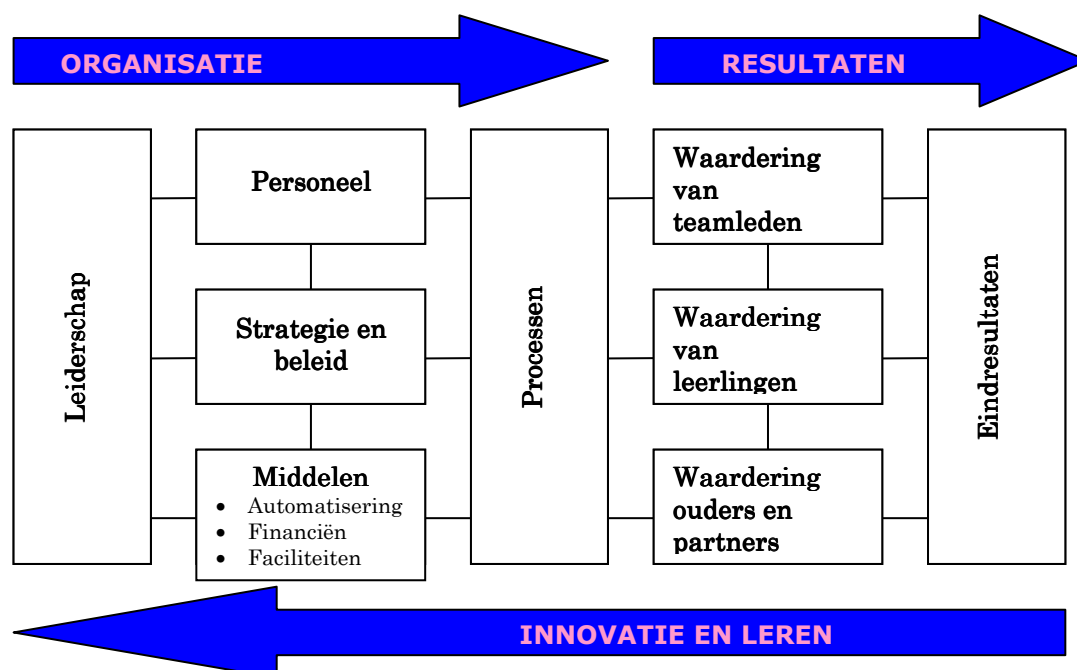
ORGANISATIE

RESULTATEN

Leiderschap

Personeel

Strategie en beleid

Middelen
- Automatisering
- Financiën
- Faciliteiten

Processen

Waardering van teamleden

Waardering van leerlingen

Waardering ouders en partners

Eindresultaten

INNOVATIE EN LEREN